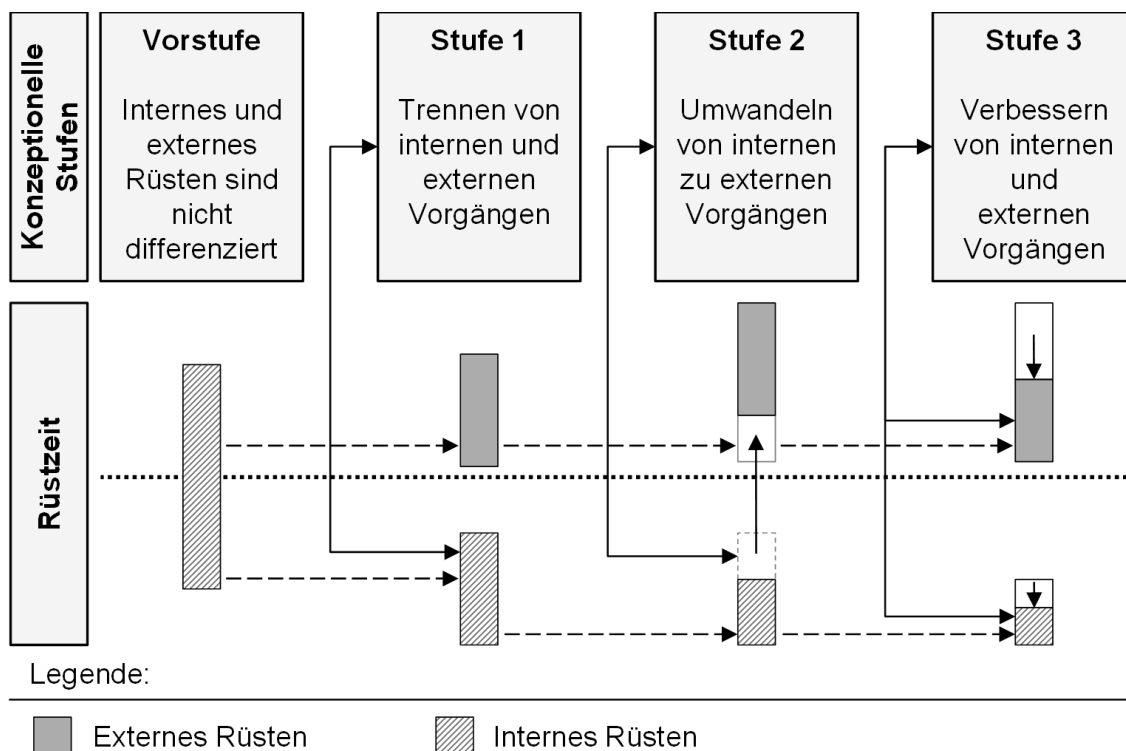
Konzeptionelle Stufen

Vorstufe

Internes und externes Rüsten sind nicht differenziert

Stufe 1

Trennen von internen und externen Vorgängen

Stufe 2

Umwandeln von internen zu externen Vorgängen

Stufe 3

Verbessern von internen und externen Vorgängen

Rüstzeit

Legende:

Externes Rüsten

Internes Rüsten